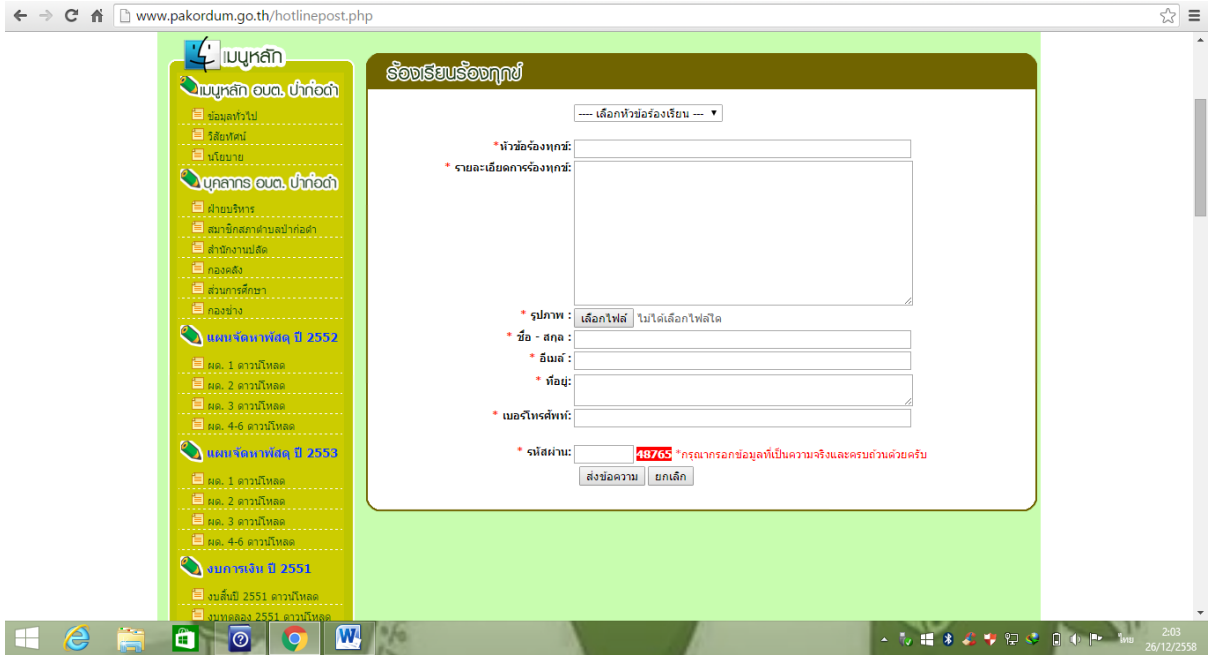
www.pakordum.go.th/hotlinepost.php

เมนูหลัก

เมนูหลัก อบต. ป่าก่อดำ
ข้อมูลทั่วไป
วิสัยทัศน์
นโยบาย

บุคลากร อบต. ป่าก่อดำ
ฝ่ายบริหาร
สมาชิกสภาตำบลป่าก่อดำ
สำนักงานปลัด
กองคลัง
ส่วนการศึกษา
กองช่าง

แผนจัดหาพัสดุ ปี 2552
ผด. 1 ดาวน์โหลด
ผด. 2 ดาวน์โหลด
ผด. 3 ดาวน์โหลด
ผด. 4-6 ดาวน์โหลด

แผนจัดหาพัสดุ ปี 2553
ผด. 1 ดาวน์โหลด
ผด. 2 ดาวน์โหลด
ผด. 3 ดาวน์โหลด
ผด. 4-6 ดาวน์โหลด

งบการเงิน ปี 2551
งบสิ้นปี 2551 ดาวน์โหลด
งบทดลอง 2551 ดาวน์โหลด

ร้องเรียนร้องทุกข์

---- เลือกหัวข้อร้องเรียน ---

*หัวข้อร้องทุกข์:
* รายละเอียดการร้องทุกข์:
* รูปภาพ : เลือกไฟล์ ไม่ได้เลือกไฟล์ใด
* ชื่อ - สกุล :
* อีเมล์ :
* ที่อยู่:
* เบอร์โทรศัพท์:
* รหัสผ่าน: 48765 *กรุณากรอกข้อมูลที่เป็นความจริงและครบถ้วนด้วยครับ
ส่งข้อความ ยกเลิก

ไทย 2:03 26/12/2558